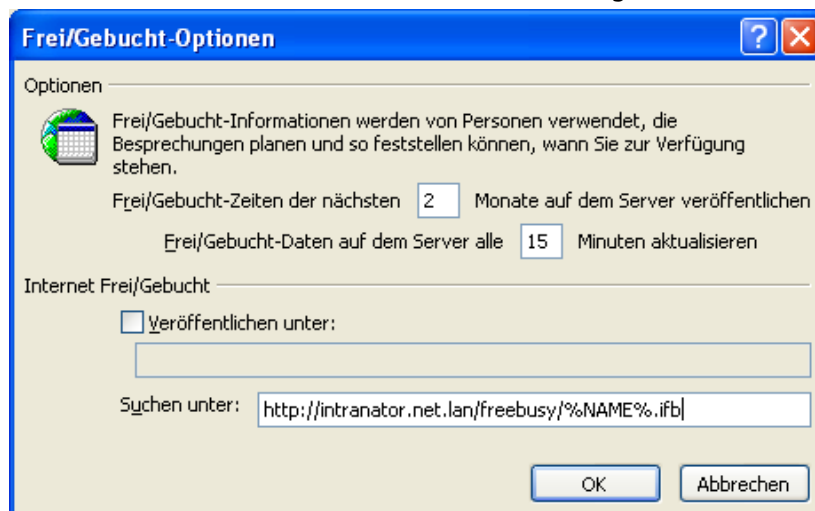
Frei/Gebucht-Optionen

Optionen

Frei/Gebucht-Informationen werden von Personen verwendet, die Besprechungen planen und so feststellen können, wann Sie zur Verfügung stehen.

Frei/Gebucht-Zeiten der nächsten 2 Monate auf dem Server veröffentlichen

Frei/Gebucht-Daten auf dem Server alle 15 Minuten aktualisieren

Internet Frei/Gebucht

Veröffentlichen unter:

Suchen unter: http://intranator.net.lan/freebusy/%NAME%.ifb

OK

Abbrechen